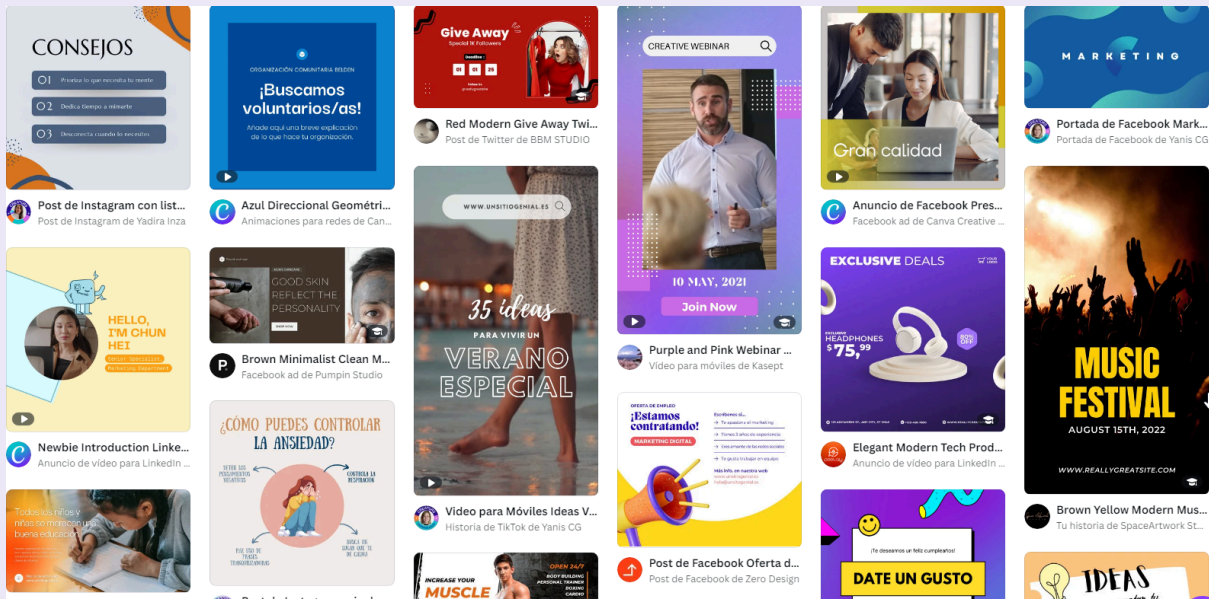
CONSEJOS

01 Prioriza lo que necesita tu mente
02 Dedica tiempo a mimarte
03 Desconecta cuando lo necesites

Post de Instagram con list...
Post de Instagram de Yadira Inza

ORGANIZACIÓN COMUNITARIA BELDEN
¡Buscamos voluntarios/as!
Añade aquí una breve explicación de lo que hace tu organización.

Azul Direccional Geométri...
Animaciones para redes de Can...

Give Away
Special 1K Followers

Red Modern Give Away Twi...
Post de Twitter de BBM STUDIO

WWW.UNSITIOGENIAL.ES
35 ideas
PARA VIVIR UN
VERANO ESPECIAL

Video para Móviles Ideas V...
Historia de TikTok de Yanis CG

CREATIVE WEBINAR
10 MAY, 2021
Join Now

Purple and Pink Webinar ...
Video para móviles de Kasept

OFERTA DE EMPLEO
¡Estamos contratando!
MARKETING DIGITAL

Post de Facebook Oferta d...
Post de Facebook de Zero Design

Gran calidad

Anuncio de Facebook Pres...
Facebook ad de Canva Creative ...

EXCLUSIVE DEALS
HEADPHONES
$75,99

Elegant Modern Tech Prod...
Anuncio de video para LinkedIn ...

¡Te deseamos un feliz cumpleaños!
DATE UN GUSTO

MARKETING

Portada de Facebook Mark...
Portada de Facebook de Yanis CG

MUSIC FESTIVAL
AUGUST 15TH, 2022
WWW.REALLYGREATSITE.COM

Brown Yellow Modern Mus...
Tu historia de SpaceArtwork St...

IDEAS

HELLO, I'M CHUN HEI
Senior Specialist
Marketing Department

Newbie Introduction Linke...
Anuncio de video para LinkedIn ...

Todos los niños y niñas se merecen una buena educación

GOOD SKIN REFLECT THE PERSONALITY

Brown Minimalist Clean M...
Facebook ad de Pumpin Studio

¿CÓMO PUEDES CONTROLAR LA ANSIEDAD?

INCREASE YOUR MUSCLE
OPEN 24/7
BODY BUILDING
PERSONAL TRAINER
BOXING
CARDIO